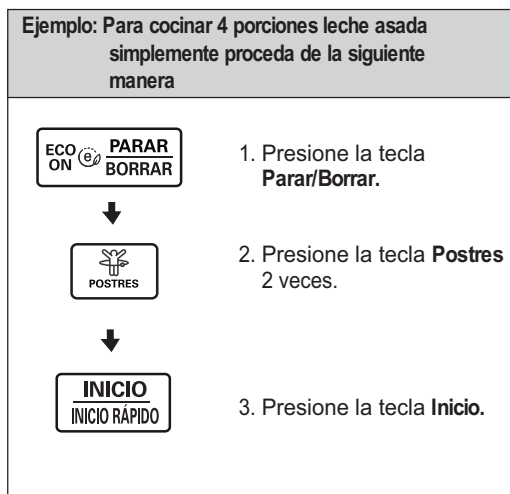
Ejemplo: Para cocinar 4 porciones leche asada simplemente proceda de la siguiente manera

ECO ON PARAR BORRAR

1. Presione la tecla Parar/Borrar.

POSTRES

2. Presione la tecla Postres 2 veces.

INICIO
INICIO RÁPIDO

3. Presione la tecla Inicio.